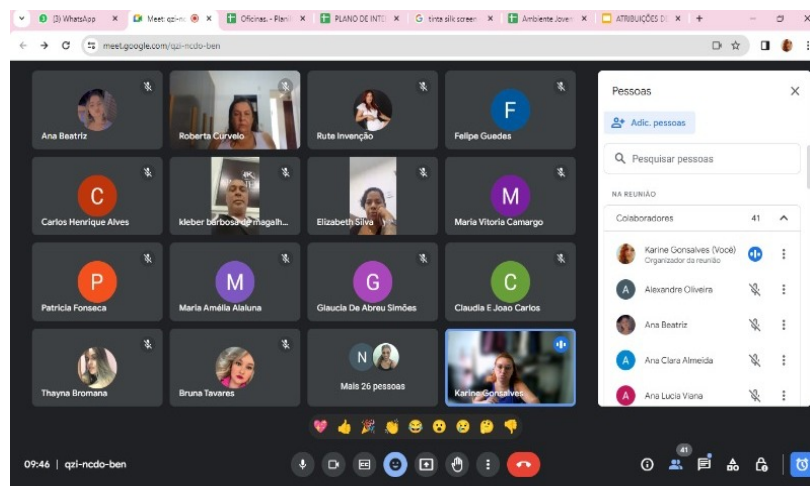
(3) WhatsApp | Meet: qzi-n | Oficinas - Plan | PLANO DE INT | tinta silk screen | Ambiente Jove | ATRIBUIÇÕES D

meet.google.com/qzi-ncdo-ben

Ana Beatriz
Roberta Curvelo
Rute Invenção
F
Felipe Guedes
C
Carlos Henrique Alves
kleber barbosa de magalh...
Elizabeth Silva
M
Maria Vitoria Camargo
P
Patricia Fonseca
M
Maria Amélia Alaluna
G
Glaucia De Abreu Simões
C
Claudia E Joao Carlos
Thayna Bromana
Bruna Tavares
N
Mais 26 pessoas
Karine Gonsalves

Pessoas
Adic. pessoas
Pesquisar pessoas
NA REUNIÃO
Colaboradores 41
Karine Gonsalves (Você)
Organizador da reunião
A
Alexandre Oliveira
Ana Beatriz
A
Ana Clara Almeida
A
Ana Lucia Viana

09:46 | qzi-ncdo-ben
41